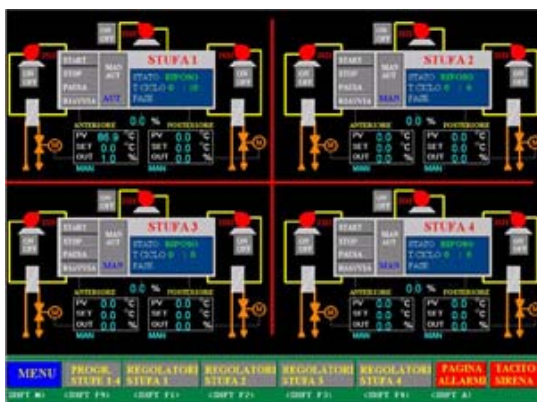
ON OFF

STUFA 1

START
STOP
PAUSA
RIAVVIA
MAN AUT
AUT
STATO RIPOSO
T.CICLO 0 : 00
FASE
ON OFF
ON OFF
0.0 %
ANTERIORE
POSTERIORE
PV 86.9 °C
SET 0.0 °C
OUT 1.0 %
PV 0.0 °C
SET 0.0 °C
OUT 0.0 %
MAN
MAN

ON OFF

STUFA 2

START
STOP
PAUSA
RIAVVIA
MAN AUT
MAN
STATO RIPOSO
T.CICLO 0 : 00
FASE
ON OFF
ON OFF
0.0 %
ANTERIORE
POSTERIORE
PV 0.0 °C
SET 0.0 °C
OUT 0.0 %
PV 0.0 °C
SET 0.0 °C
OUT 0.0 %
MAN
MAN

ON OFF

STUFA 3

START
STOP
PAUSA
RIAVVIA
MAN AUT
MAN
STATO RIPOSO
T.CICLO 0 : 00
FASE
ON OFF
ON OFF
0.0 %
ANTERIORE
POSTERIORE
PV 0.0 °C
SET 0.0 °C
OUT 0.0 %
PV 0.0 °C
SET 0.0 °C
OUT 0.0 %
MAN
MAN

ON OFF

STUFA 4

START
STOP
PAUSA
RIAVVIA
MAN AUT
MAN
STATO RIPOSO
T.CICLO 0 : 00
FASE
ON OFF
ON OFF
0.0 %
ANTERIORE
POSTERIORE
PV 0.0 °C
SET 0.0 °C
OUT 0.0 %
PV 0.0 °C
SET 0.0 °C
OUT 0.0 %
MAN
MAN

MENU
PROGR. STUFE 1-4
REGOLATORI STUFA 1
REGOLATORI STUFA 2
REGOLATORI STUFA 3
REGOLATORI STUFA 4
PAGINA ALLARMI
TACITO SIRENA
(SHIFT M) (SHIFT F9) (SHIFT F1) (SHIFT F2) (SHIFT F3) (SHIFT F4) (SHIFT A)